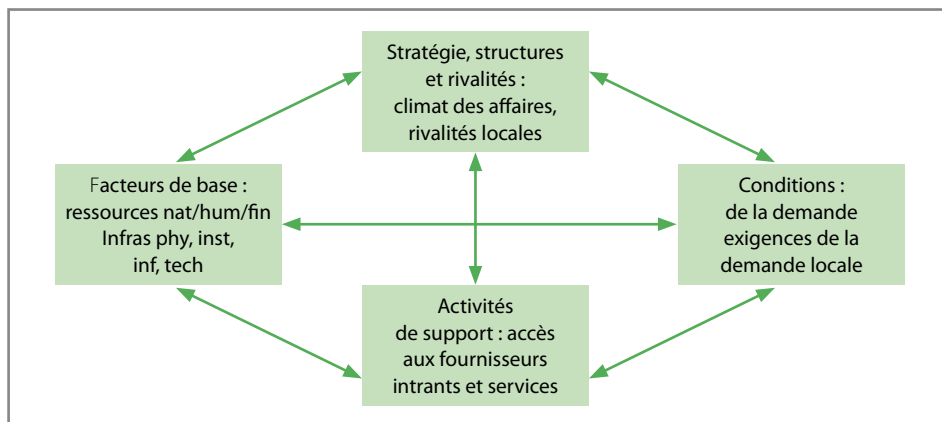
Stratégie, structures et rivalités : climat des affaires, rivalités locales

Facteurs de base : ressources nat/hum/fin Infras phy, inst, inf, tech

Conditions : de la demande exigences de la demande locale

Activités de support : accès aux fournisseurs intrants et services